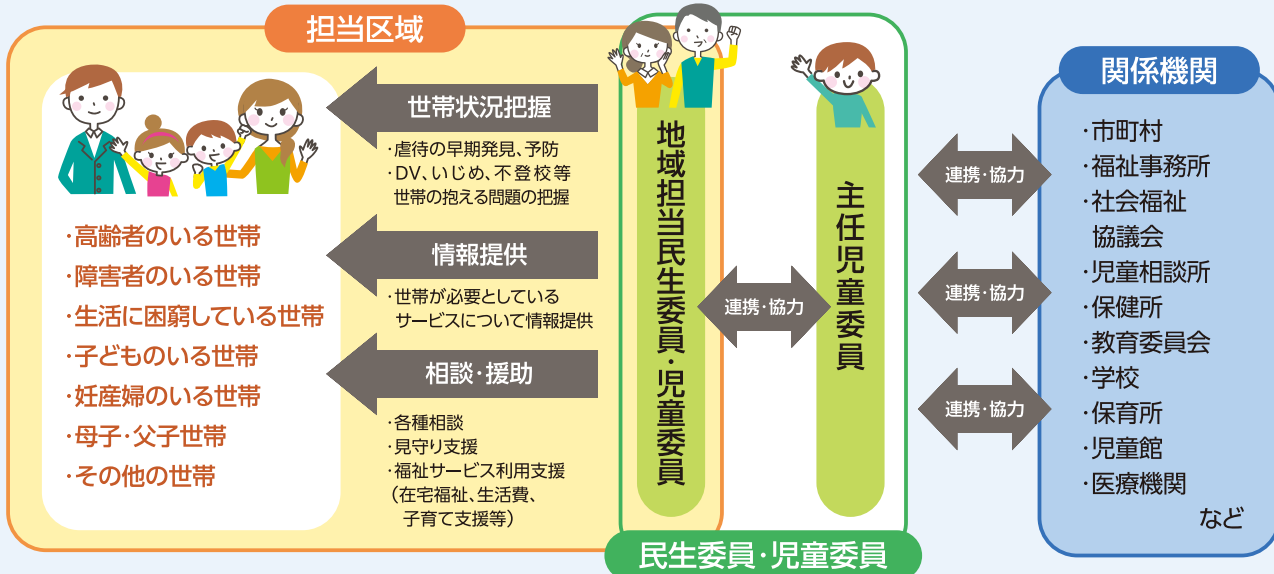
担当区域

・高齢者のいる世帯
・障害者のいる世帯
・生活に困窮している世帯
・子どものいる世帯
・妊産婦のいる世帯
・母子・父子世帯
・その他の世帯

世帯状況把握

・虐待の早期発見、予防
・DV、いじめ、不登校等 世帯の抱える問題の把握

情報提供

・世帯が必要としている サービスについて情報提供

相談・援助

・各種相談
・見守り支援
・福祉サービス利用支援 （在宅福祉、生活費、 子育て支援等）

地域担当民生委員・児童委員

連携・協力

主任児童委員

民生委員・児童委員

連携・協力

連携・協力

連携・協力

関係機関

・市町村
・福祉事務所
・社会福祉 協議会
・児童相談所
・保健所
・教育委員会
・学校
・保育所
・児童館
・医療機関
など